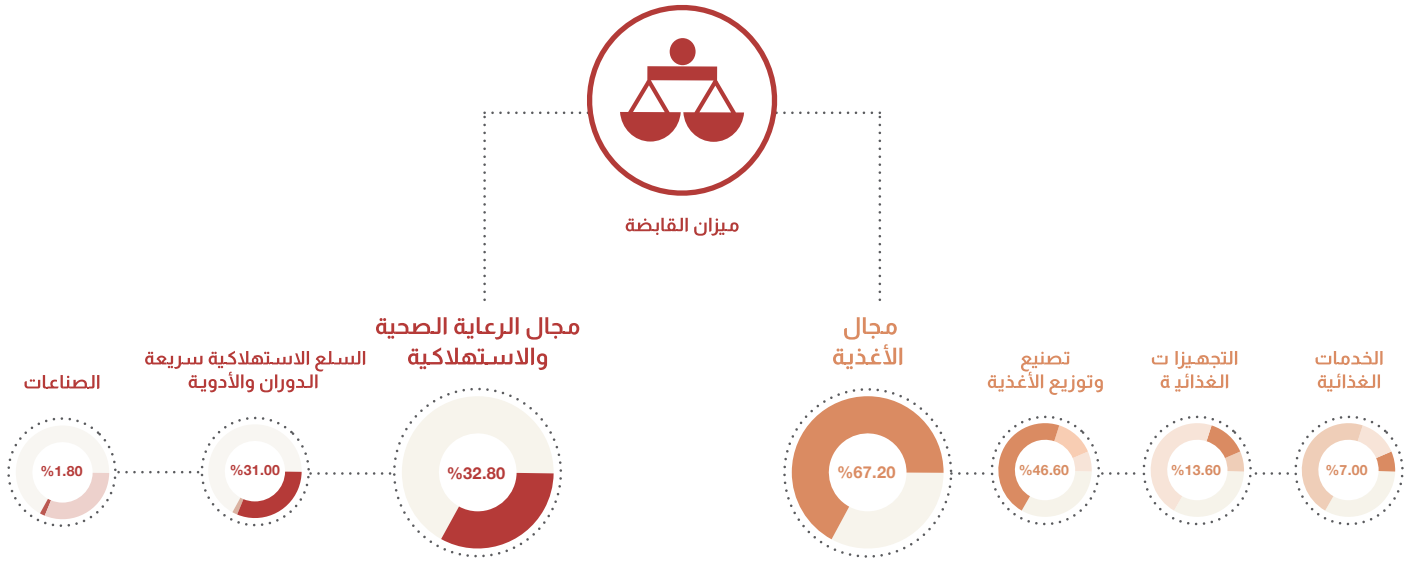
ميزان القابضة

مجال الرعاية الصحية والاستهلاكية

السلع الاستهلاكية سريعة الدوران والأدوية

الصناعات

مجال الأغذية

تصنيع وتوزيع الأغذية

التجهيزا ت الغذائي ة

الخدمات الغذائية

%1.80

%31.00

%32.80

%67.20

%46.60

%13.60

%7.00